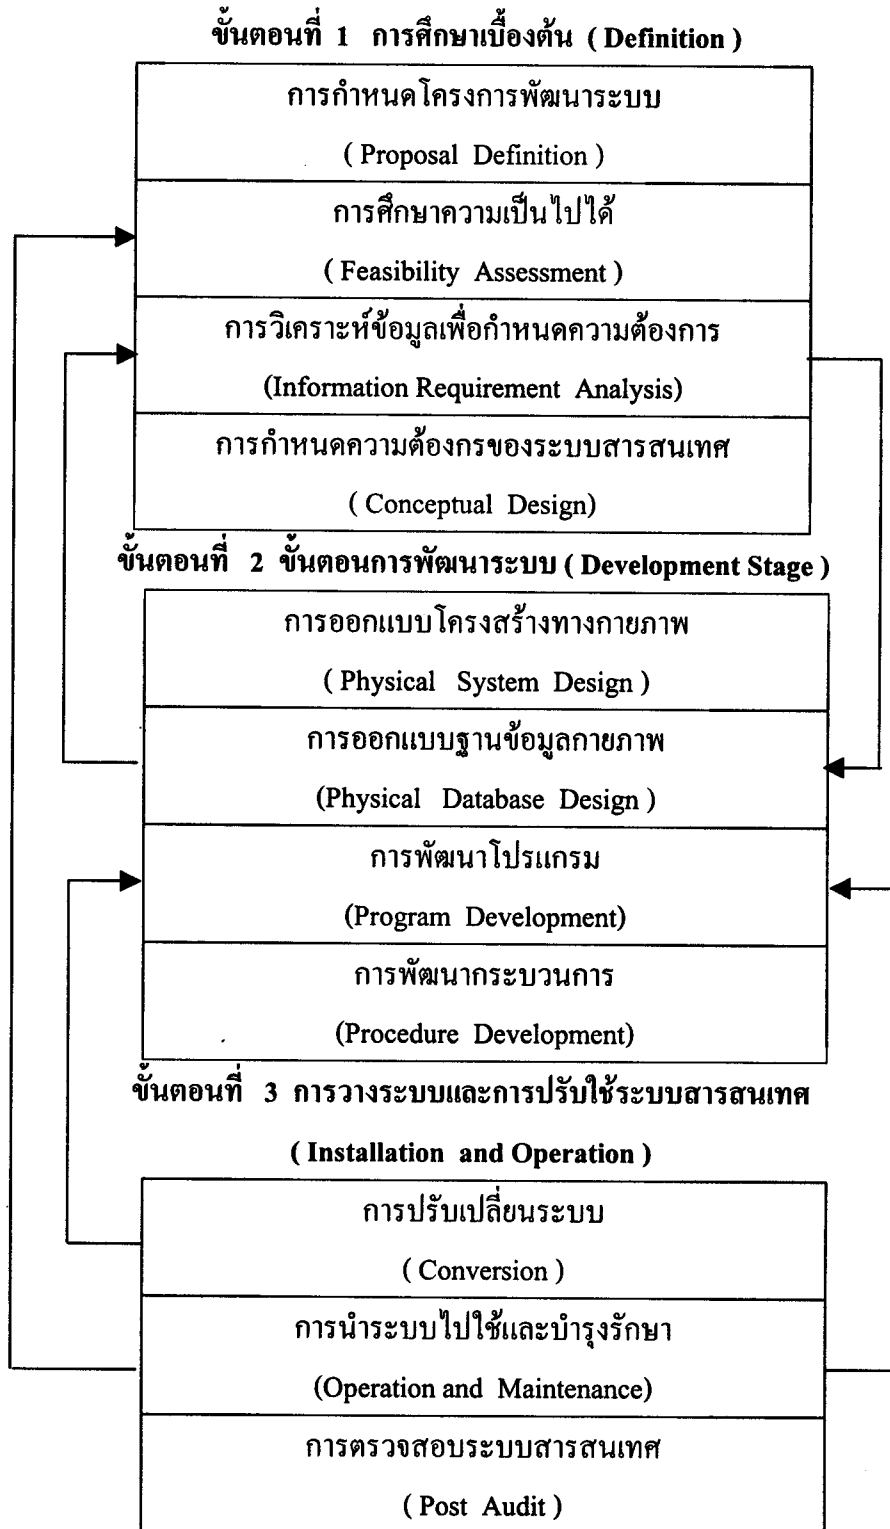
ขั้นตอนที่ 1 การศึกษาเบื้องต้น ( Definition )

การกำหนดโครงการพัฒนาระบบ
( Proposal Definition )

การศึกษาความเป็นไปได้
( Feasibility Assessment )

การวิเคราะห์ข้อมูลเพื่อกำหนดความต้องการ
(Information Requirement Analysis)

การกำหนดความต้องกรของระบบสารสนเทศ
( Conceptual Design)

ขั้นตอนที่ 2 ขั้นตอนการพัฒนาระบบ ( Development Stage )

การออกแบบโครงสร้างทางกายภาพ
( Physical System Design )

การออกแบบฐานข้อมูลกายภาพ
(Physical Database Design )

การพัฒนาโปรแกรม
(Program Development)

การพัฒนากระบวนการ
(Procedure Development)

ขั้นตอนที่ 3 การวางระบบและการปรับใช้ระบบสารสนเทศ
( Installation and Operation )

การปรับเปลี่ยนระบบ
( Conversion )

การนำระบบไปใช้และบำรุงรักษา
(Operation and Maintenance)

การตรวจสอบระบบสารสนเทศ
( Post Audit )